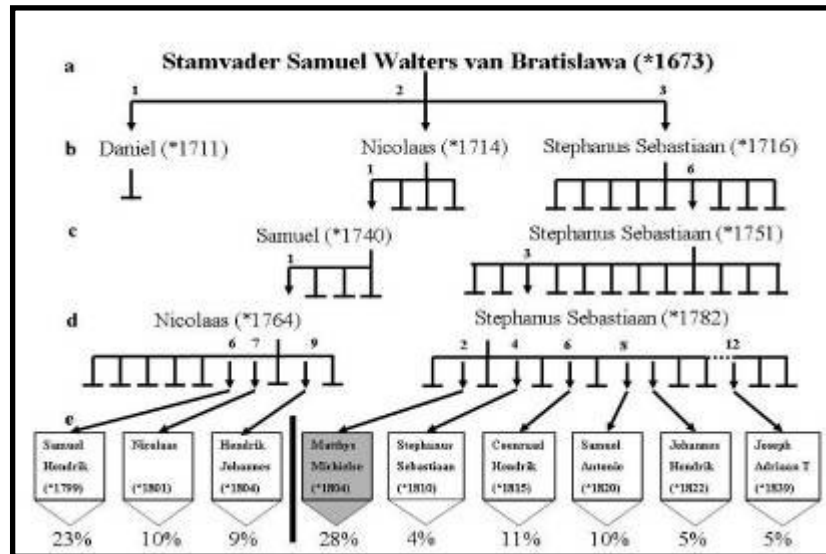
a Stamvader Samuel Walters van Bratislawa (*1673)

1 2 3

b Daniel (*1711) Nicolaas (*1714) Stephanus Sebastiaan (*1716)

1 6

c Samuel (*1740) Stephanus Sebastiaan (*1751)

1 3

d Nicolaas (*1764) Stephanus Sebastiaan (*1782)

6 7 9 2 4 6 8 12

e

Samuel Hendrik (*1799)

Nicolaas (*1801)

Hendrik Johannes (*1804)

Matthys Michielse (*1804)

Stephanus Sebastiaan (*1810)

Coenraad Hendrik (*1815)

Samuel Antonie (*1820)

Johannes Hendrik (*1822)

Joseph Adriaan T (*1839)

23% 10% 9% 28% 4% 11% 10% 5% 5%